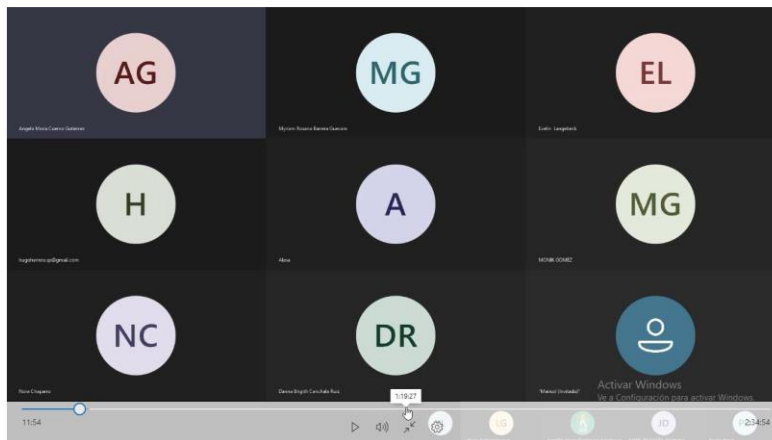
AG
Angela Maria Cuervo Gutierrez

MG
Myriam Rosario Barrera Guevara

EL
Evelin Langebeck

H
hugoherrerajp@gmail.com

A
Alexa

MG
MONIK GOMEZ

NC
Nora Chaparro

DR
Dannia Brigith Conchala Ruiz

"Manuel Urrutia(a)"

Activar Windows
Ve a Configuración para activar Windows.

1:19:27
11:54
2:34:54